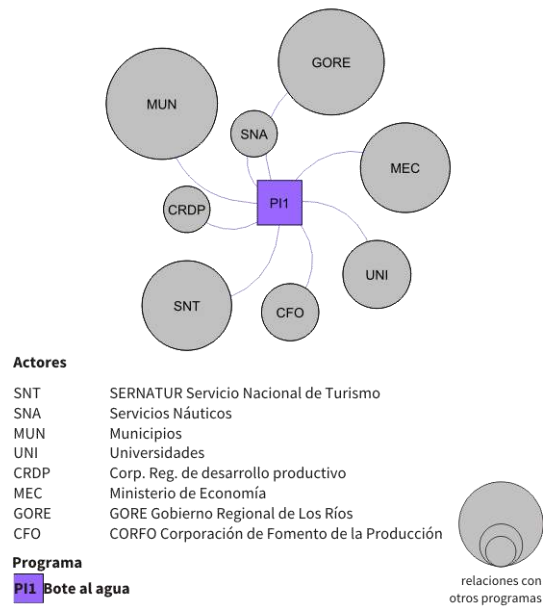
GORE

MUN

SNA

MEC

PI1

CRDP

UNI

SNT

CFO

Actores

| | |
|---|---|
| SNT | SERNATUR Servicio Nacional de Turismo |
| SNA | Servicios Náuticos |
| MUN | Municipios |
| UNI | Universidades |
| CRDP | Corp. Reg. de desarrollo productivo |
| MEC | Ministerio de Economía |
| GORE | GORE Gobierno Regional de Los Ríos |
| CFO | CORFO Corporación de Fomento de la Producción |

Programa

PI1 Bote al agua

relaciones con otros programas